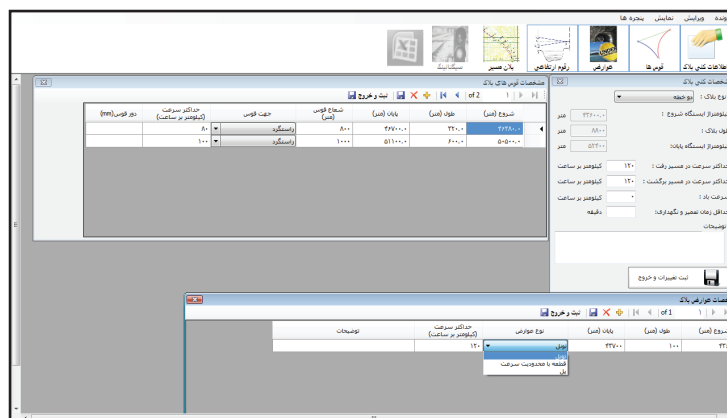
پرونده ویرایش نمایش پنجره ها

اطلاعات کلی بلاک قوس ها عوارض رقوم ارتفاعی پلان مسیر سیگنالینگ

مشخصات کلی بلاک

نوع بلاک : دو خطه

کیلومتراژ ایستگاه شروع : ۴۳۶۰۰.۰ متر

طول بلاک : ۸۸۰۰ متر

کیلومتراژ ایستگاه پایان : ۵۲۴۰۰ متر

حداکثر سرعت در مسیر رفت : ۱۲۰ کیلومتر بر ساعت

حداکثر سرعت در مسیر برگشت : ۱۲۰ کیلومتر بر ساعت

سرعت باد : ۰ کیلومتر بر ساعت

حداقل زمان تعمیر و نگهداری : دقیقه

توضیحات :

ثبت تغییرات و خروج

مشخصات قوس های بلاک

of 2 ثبت و خروج

| شروع (متر) | طول (متر) | پایان (متر) | شعاع قوس (متر) | جهت قوس | حداکثر سرعت (کیلومتر بر ساعت) | دور قوس (mm) |
|---|---|---|---|---|---|---|
| ۴۶۴۸۰.۰ | ۲۲۰.۰ | ۴۶۷۰۰.۰ | ۸۰۰ | راستگرد | ۸۰ | |
| ۵۰۵۰۰.۰ | ۶۰۰.۰ | ۵۱۱۰۰.۰ | ۱۰۰۰ | راستگرد | ۱۰۰ | |

مشخصات عوارض بلاک

of 1 ثبت و خروج

| شروع (متر) | طول (متر) | پایان (متر) | نوع عوارض | حداکثر سرعت (کیلومتر بر ساعت) | توضیحات |
|---|---|---|---|---|---|
| ۴۳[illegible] | ۱۰۰ | ۴۳۷۰۰ | تونل | ۱۲۰ | |

تونل
قطعه با محدودیت سرعت
پل